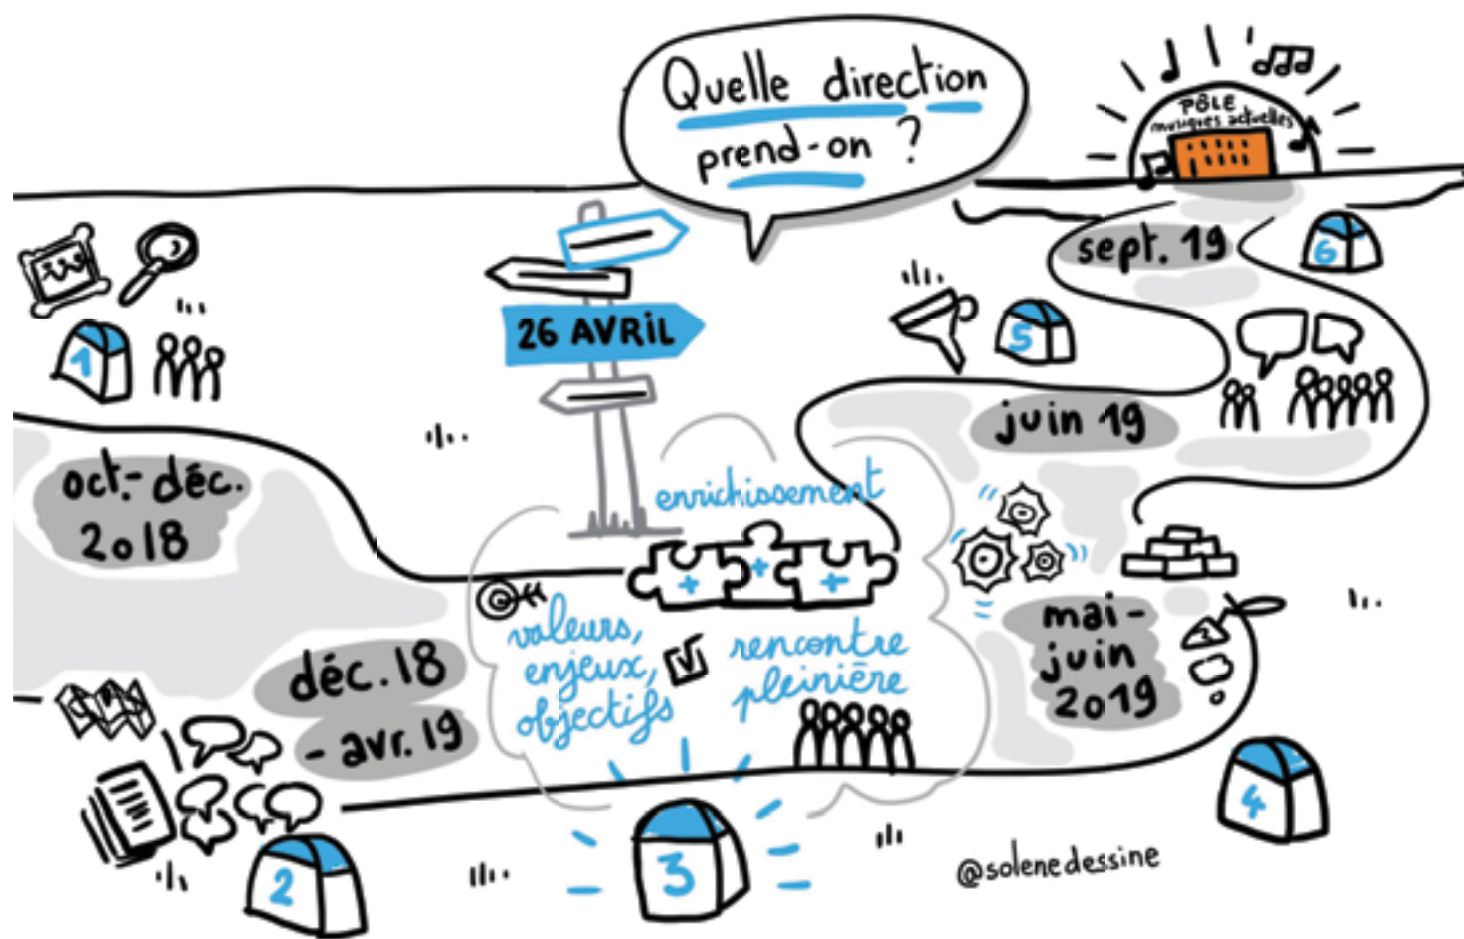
Quelle direction prend-on ?

PÔLE musiques actuelles

sept. 19

6

26 AVRIL

1

5

juin 19

oct.-déc. 2018

enrichissement

valeurs, enjeux, objectifs

rencontre plénière

mai-juin 2019

déc. 18 - avr. 19

4

2

3

@solenedessine